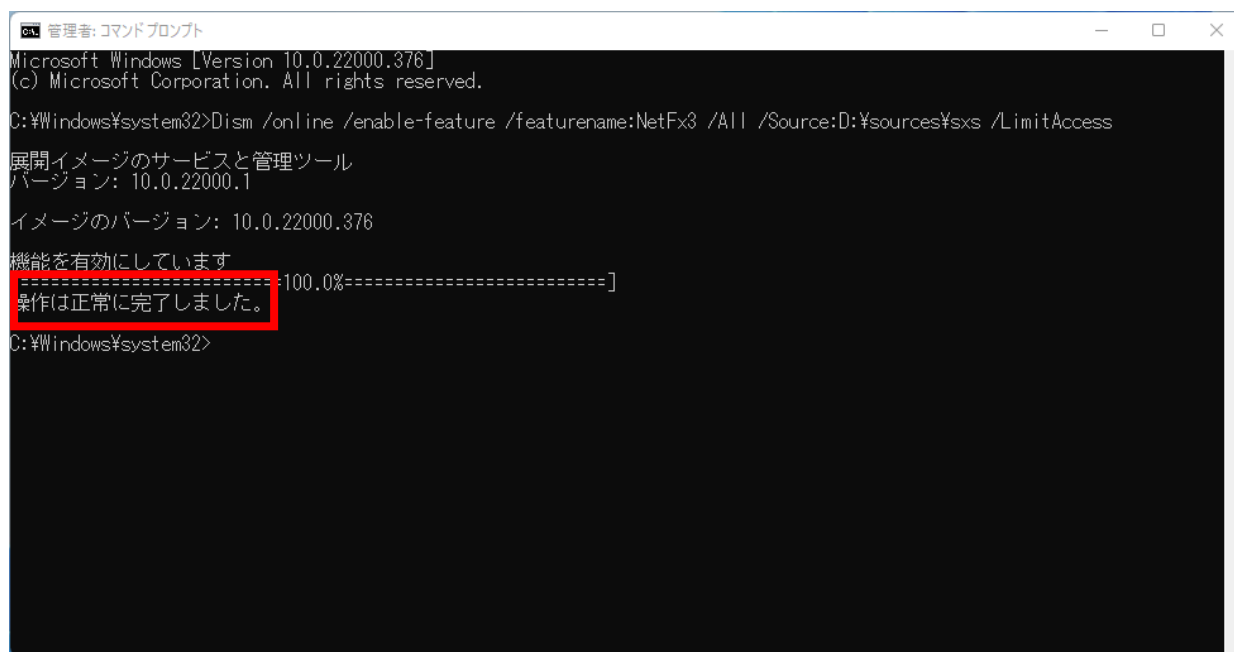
管理者: コマンド プロンプト

Microsoft Windows [Version 10.0.22000.376]
(c) Microsoft Corporation. All rights reserved.

C:¥Windows¥system32>Dism /online /enable-feature /featurename:NetFx3 /All /Source:D:¥sources¥sxs /LimitAccess

展開イメージのサービスと管理ツール
バージョン: 10.0.22000.1

イメージのバージョン: 10.0.22000.376

機能を有効にしています
[==========================100.0%==========================]
操作は正常に完了しました。

C:¥Windows¥system32>